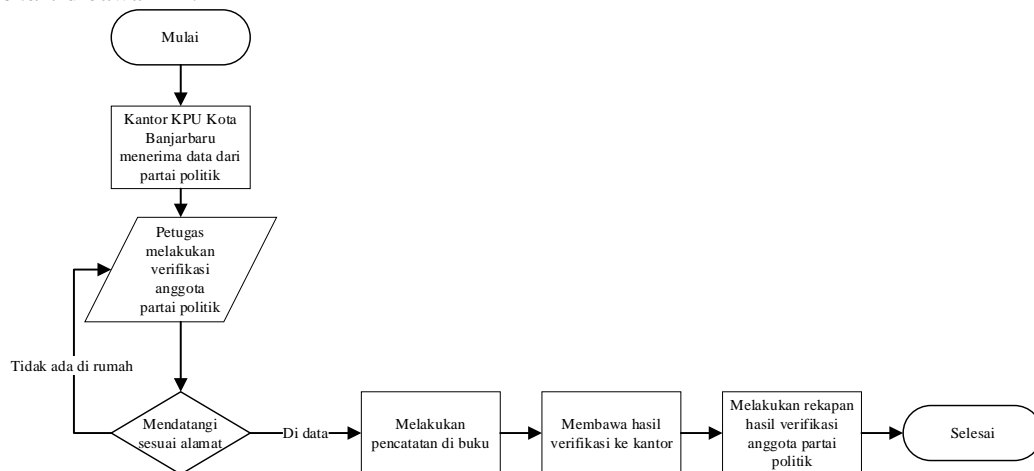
Mulai

Kantor KPU Kota Banjarbaru menerima data dari partai politik

Petugas melakukan verifikasi anggota partai politik

Tidak ada di rumah

Mendatangi sesuai alamat

Di data

Melakukan pencatatan di buku

Membawa hasil verifikasi ke kantor

Melakukan rekapan hasil verifikasi anggota partai politik

Selesai